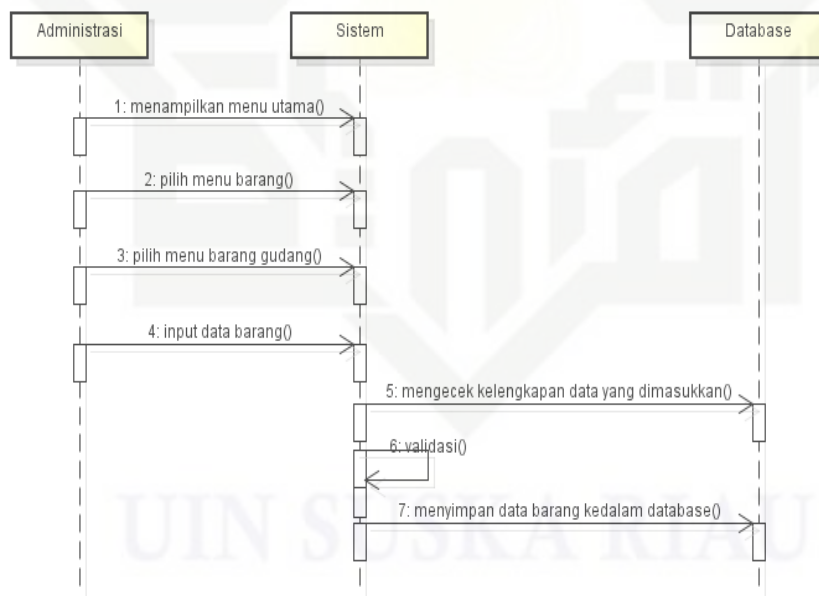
Administrasi

Sistem

Database

1: menampilkan menu utama()

2: pilih menu barang()

3: pilih menu barang gudang()

4: input data barang()

5: mengecek kelengkapan data yang dimasukkan()

6: validasi()

7: menyimpan data barang kedalam database()

UIN SUSKA RIAU